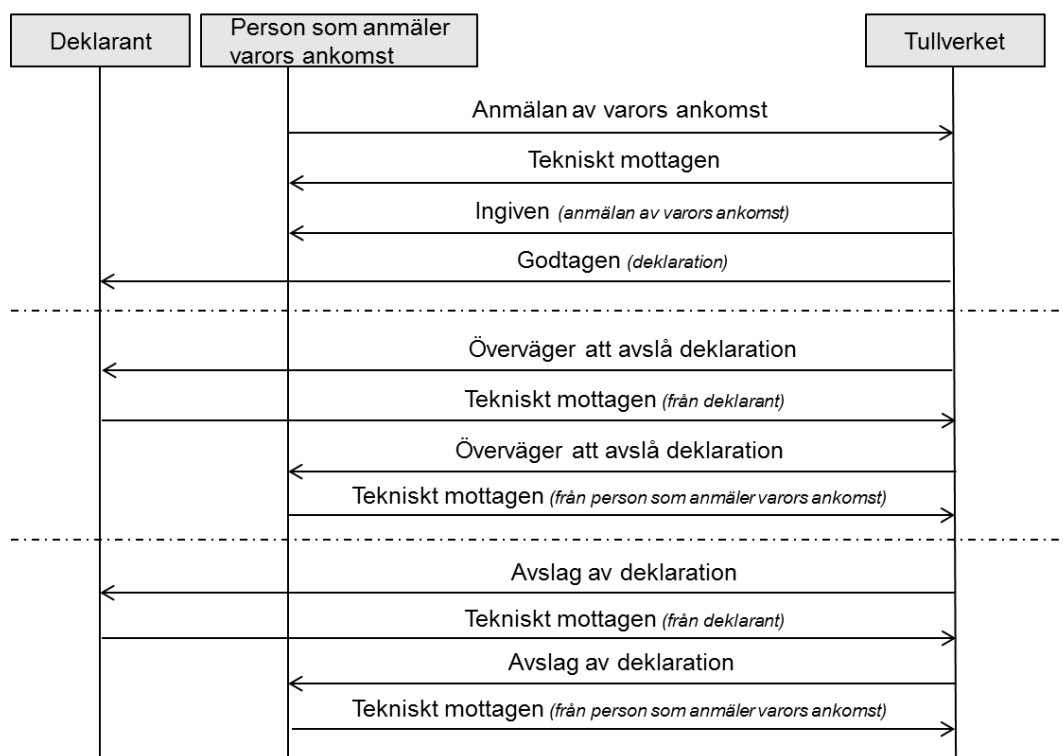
Deklarant

Person som anmäler varors ankomst

Tullverket

Anmälan av varors ankomst

Tekniskt mottagen

Ingiven (anmälan av varors ankomst)

Godtagen (deklaration)

Överväger att avslå deklaration

Tekniskt mottagen (från deklarant)

Överväger att avslå deklaration

Tekniskt mottagen (från person som anmäler varors ankomst)

Avslag av deklaration

Tekniskt mottagen (från deklarant)

Avslag av deklaration

Tekniskt mottagen (från person som anmäler varors ankomst)